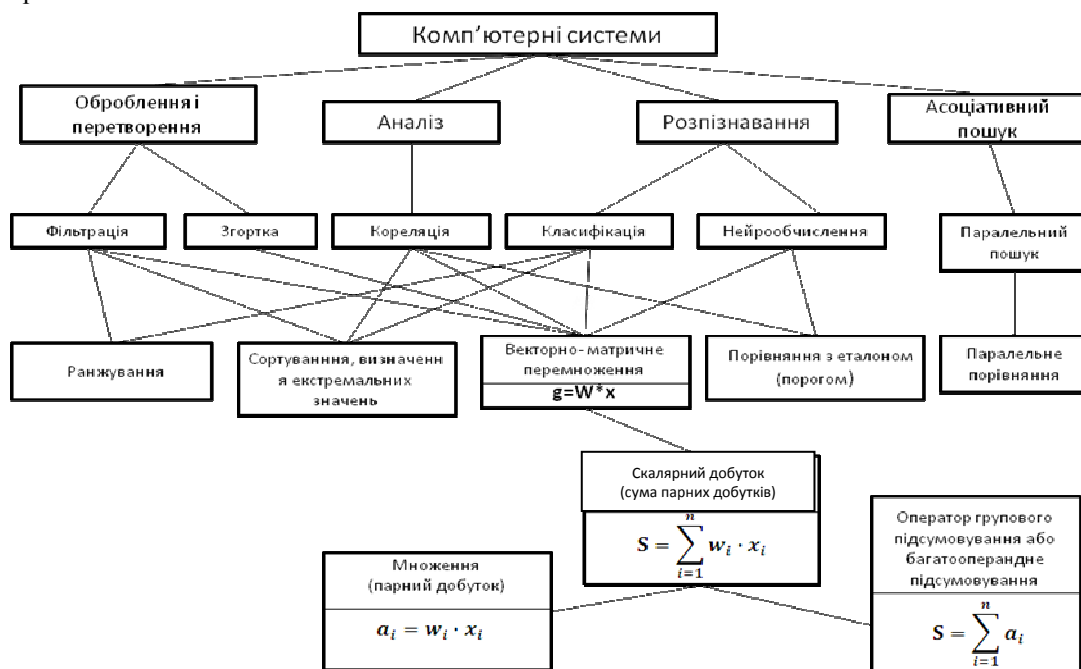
Комп'ютерні системи

Оброблення і перетворення

Аналіз

Розпізнавання

Асоціативний пошук

Фільтрація

Згортка

Кореляція

Класифікація

Нейрообчислення

Паралельний пошук

Ранжування

Сортування, визначення екстремальних значень

Векторно- матричне перемноження

g=W*x

Порівняння з еталоном (порогом)

Паралельне порівняння

Скалярний добуток (сума парних добутків)

$S = \sum_{i=1}^{n} w_i \cdot x_i$

Оператор групового підсумовування або багатооперандне підсумовування

$S = \sum_{i=1}^{n} a_i$

Множення (парний добуток)

$a_i = w_i \cdot x_i$